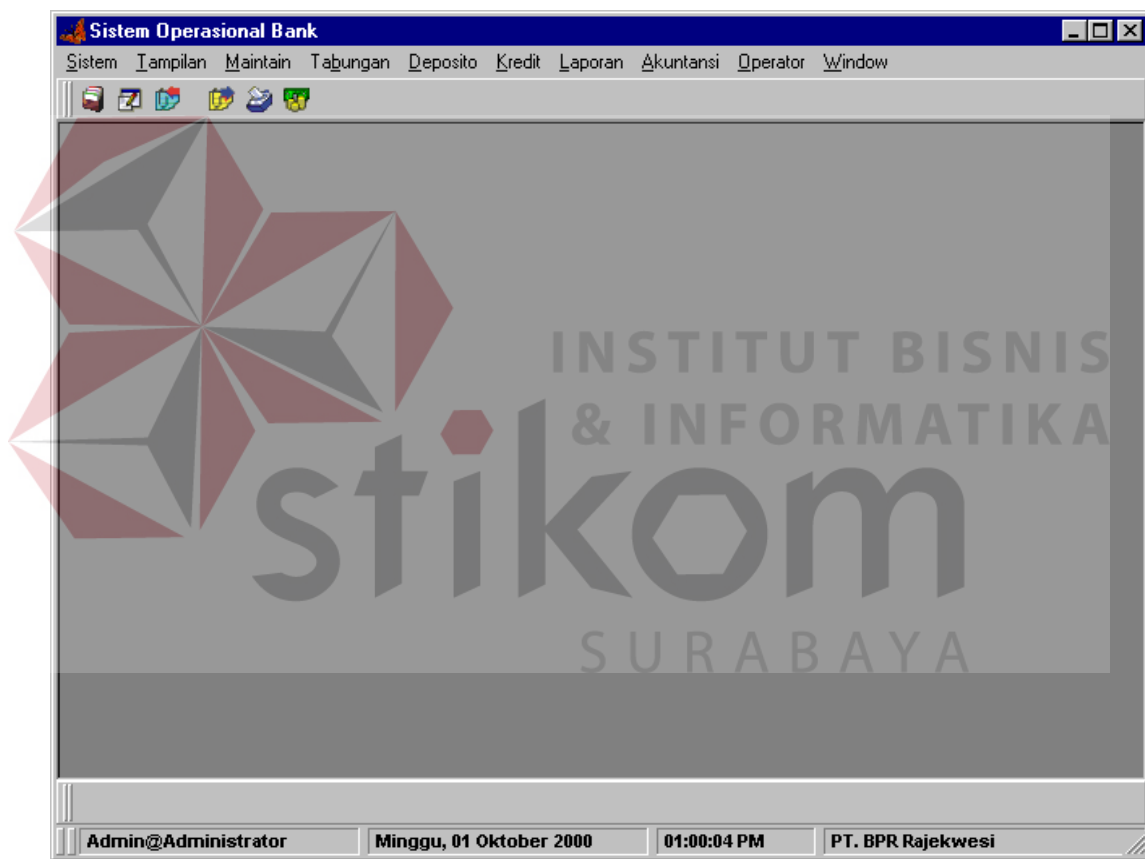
Sistem Operasional Bank

Sistem Tampilan Maintain Tabungan Deposito Kredit Laporan Akuntansi Operator Window

INSTITUT BISNIS & INFORMATIKA
stikom
SURABAYA

Admin@Administrator | Minggu, 01 Oktober 2000 | 01:00:04 PM | PT. BPR Rajekwesi